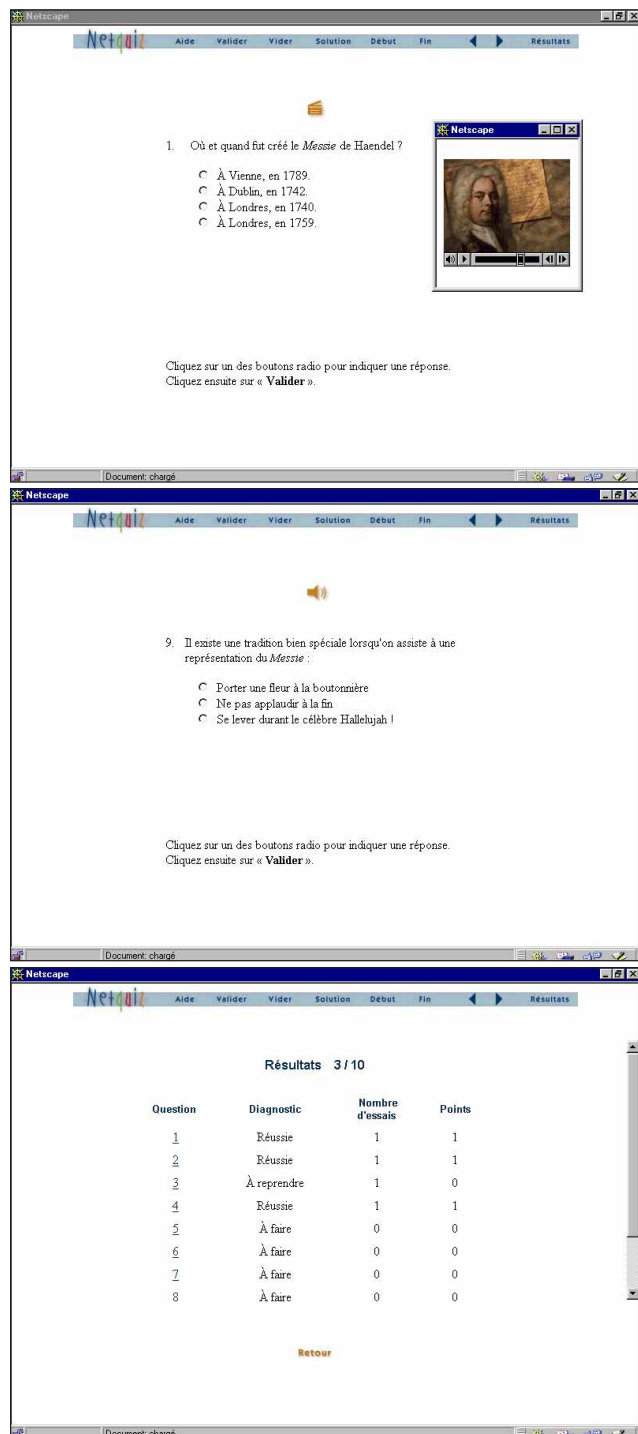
Netscape

Netquiz Aide Valider Vider Solution Début Fin Résultats

1. Où et quand fut créé le *Messie* de Haendel ?

À Vienne, en 1789.
À Dublin, en 1742.
À Londres, en 1740.
À Londres, en 1759.

Netscape

Cliquez sur un des boutons radio pour indiquer une réponse.
Cliquez ensuite sur « **Valider** ».

Document: chargé

Netscape

Netquiz Aide Valider Vider Solution Début Fin Résultats

9. Il existe une tradition bien spéciale lorsqu'on assiste à une représentation du *Messie* :

Porter une fleur à la boutonnière
Ne pas applaudir à la fin
Se lever durant le célèbre Hallelujah !

Cliquez sur un des boutons radio pour indiquer une réponse.
Cliquez ensuite sur « **Valider** ».

Document: chargé

Netscape

Netquiz Aide Valider Vider Solution Début Fin Résultats

Résultats 3 / 10

| Question | Diagnostic | Nombre d'essais | Points |
|---|---|---|---|
| 1 | Réussie | 1 | 1 |
| 2 | Réussie | 1 | 1 |
| 3 | À reprendre | 1 | 0 |
| 4 | Réussie | 1 | 1 |
| 5 | À faire | 0 | 0 |
| 6 | À faire | 0 | 0 |
| 7 | À faire | 0 | 0 |
| 8 | À faire | 0 | 0 |

Retour

Document: chargé